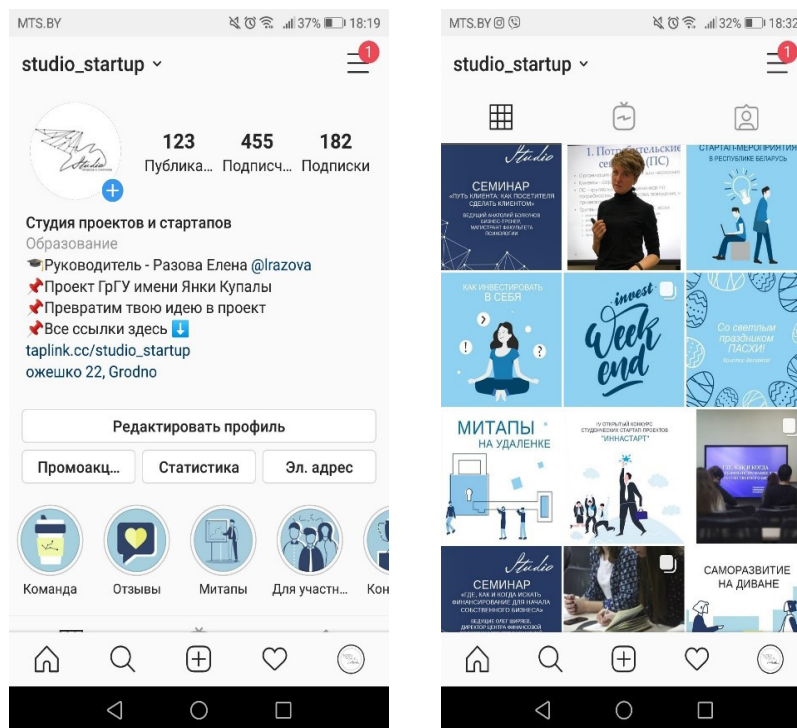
MTS.BY 37% 18:19

studio_startup

1

123 Публика...
455 Подписч...
182 Подписки

Студия проектов и стартапов
Образование
🎓Руководитель - Разова Елена @lrazova
📌Проект ГрГУ имени Янки Купалы
📌Превратим твою идею в проект
📌Все ссылки здесь ⬇️
taplink.cc/studio_startup
ожешко 22, Grodno

Редактировать профиль

Промоакц...
Статистика
Эл. адрес

Команда
Отзывы
Митапы
Для участн...
Кон

MTS.BY 32% 18:32

studio_startup

1

Studio
СЕМИНАР
«ПУТЬ КЛИЕНТА: КАК ПОСЕТИТЕЛЯ СДЕЛАТЬ КЛИЕНТОМ»
ВЕДУЩИЙ АНАТОЛИЙ БОЛОТНОВ БИЗНЕС-ТРЕНЕР, МАГИСТРАНТ ФАКУЛЬТЕТА ПСИХОЛОГИИ

1. Потребительские се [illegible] (ПС)

СТАРТАП-МЕРОПРИЯТИЯ В РЕСПУБЛИКЕ БЕЛАРУСЬ

КАК ИНВЕСТИРОВАТЬ В СЕБЯ

invest Week end

Со светлым праздником ПАСХИ!

МИТАПЫ НА УДАЛЕНКЕ

IV ОТКРЫТЫЙ КОНКУРС СТУДЕНЧЕСКИХ СТАРТАП ПРОЕКТОВ "ИННАСТАРТ"

ГДЕ, КАК И КОГДА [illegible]

Studio
СЕМИНАР
«ГДЕ, КАК И КОГДА ИСКАТЬ ФИНАНСИРОВАНИЕ ДЛЯ НАЧАЛА СОБСТВЕННОГО БИЗНЕСА»
ВЕДУЩИЙ ОЛЕГ ШИРЯЕВ, ДИРЕКТОР ЦЕНТРА ФИНАНСОВОЙ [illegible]

САМОРАЗВИТИЕ НА ДИВАНЕ